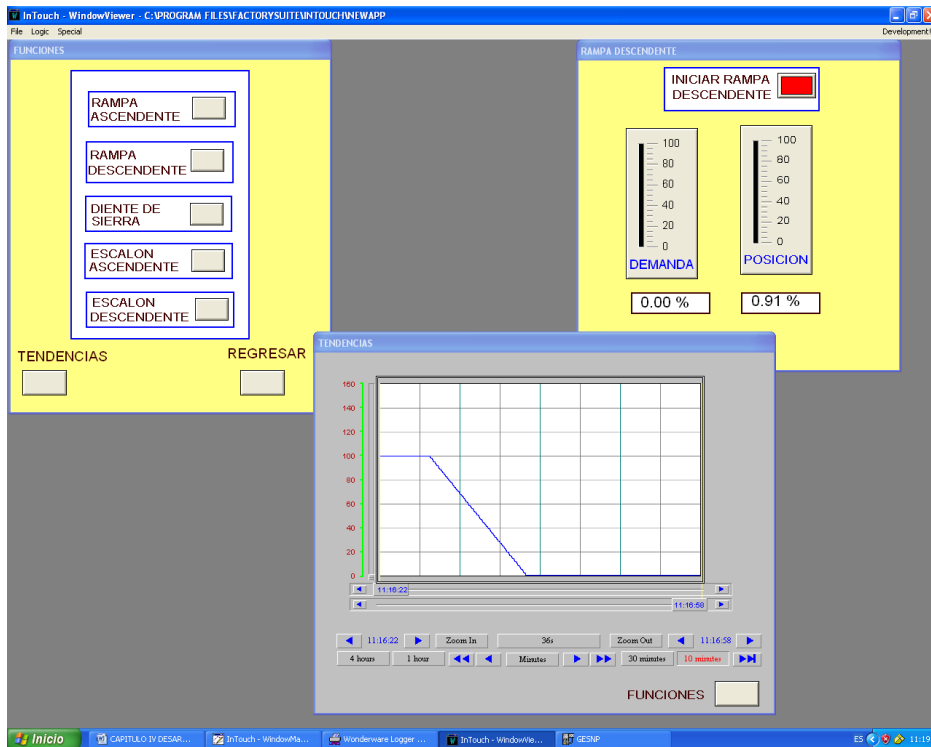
InTouch - WindowViewer - C:\PROGRAM FILES\FACTORYSUITE\INTOUCH\NEWAPP

File Logic Special

Development

FUNCIONES

RAMPA ASCENDENTE

RAMPA DESCENDENTE

DIENTE DE SIERRA

ESCALON ASCENDENTE

ESCALON DESCENDENTE

TENDENCIAS

REGRESAR

RAMPA DESCENDENTE

INICIAR RAMPA DESCENDENTE

100 80 60 40 20 0

DEMANDA

100 80 60 40 20 0

POSICION

0.00 %

0.91 %

TENDENCIAS

160 140 120 100 80 60 40 20 0

11:16:22

11:16:58

11:16:22 Zoom In 36s Zoom Out 11:16:58

4 hours 1 hour Minutes 30 minutes 10 minutes

FUNCIONES

Inicio | CAPITULO IV DESAR... | InTouch - WindowMa... | Wonderware Logger ... | InTouch - WindowVie... | GESNP

ES 11:19